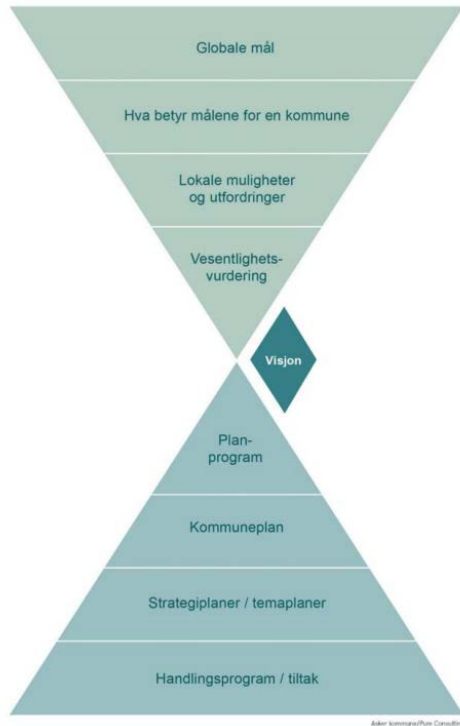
Globale mål

Hva betyr målene for en kommune

Lokale muligheter og utfordringer

Vesentlighetsvurdering

Visjon

Planprogram

Kommuneplan

Strategiplaner / temaplaner

Handlingsprogram / tiltak

Asker kommune/Pure Consulting